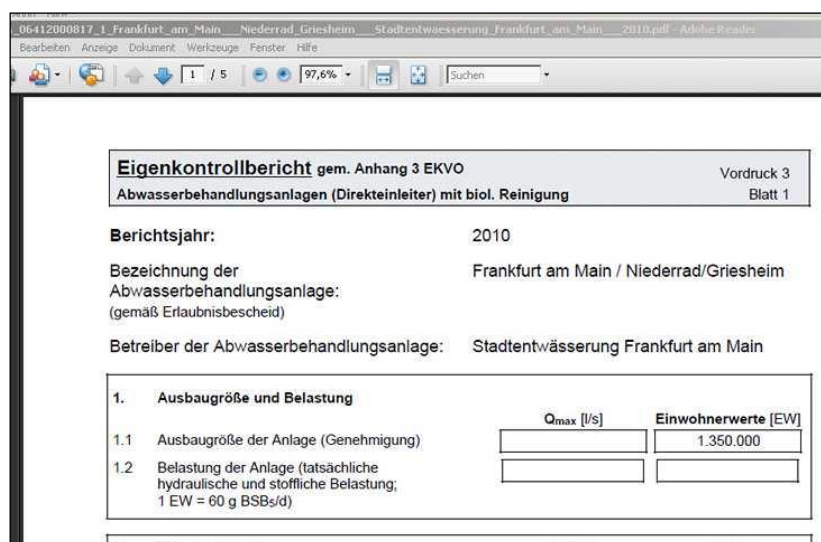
_06412000817_1_Frankfurt_am_Main__Niederrad_Griesheim__Stadtentwaesserung_Frankfurt_am_Main__2010.pdf - Adobe Reader

Bearbeiten Anzeige Dokument Werkzeuge Fenster Hilfe

1 / 5 97,6% Suchen

Eigenkontrollbericht gem. Anhang 3 EKVO
Vordruck 3
Abwasserbehandlungsanlagen (Direkteinleiter) mit biol. Reinigung
Blatt 1

Berichtsjahr: 2010

Bezeichnung der Abwasserbehandlungsanlage: Frankfurt am Main / Niederrad/Griesheim
(gemäß Erlaubnisbescheid)

Betreiber der Abwasserbehandlungsanlage: Stadtentwässerung Frankfurt am Main

1. Ausbaugröße und Belastung

| | | $Q_{max}$ [l/s] | Einwohnerwerte [EW] |
|---|---|---|---|
| 1.1 | Ausbaugröße der Anlage (Genehmigung) | | 1.350.000 |
| 1.2 | Belastung der Anlage (tatsächliche hydraulische und stoffliche Belastung; 1 EW = 60 g $BSB_5$/d) | | |